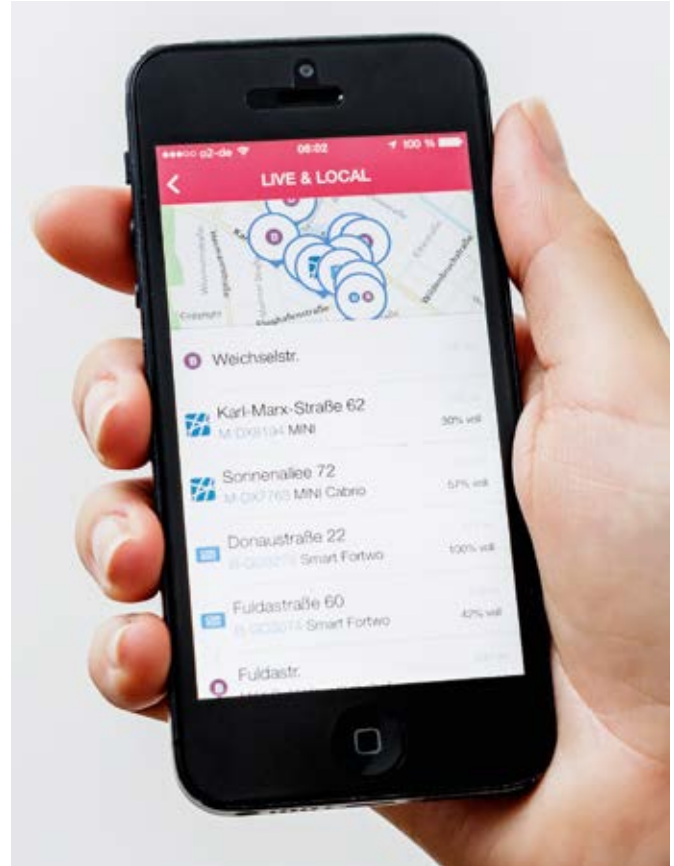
●●●○○ o2-de 06:02 100 %

LIVE & LOCAL

Weichselstr.

Karl-Marx-Straße 62
M-DX8194 MINI
90% voll

Sonnenallee 72
M-DX7765 MINI Cabrio
57% voll

Donaustraße 22
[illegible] Smart Fortwo
100% voll

Fuldastraße 60
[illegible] Smart Fortwo
42% voll

Fuldastr.